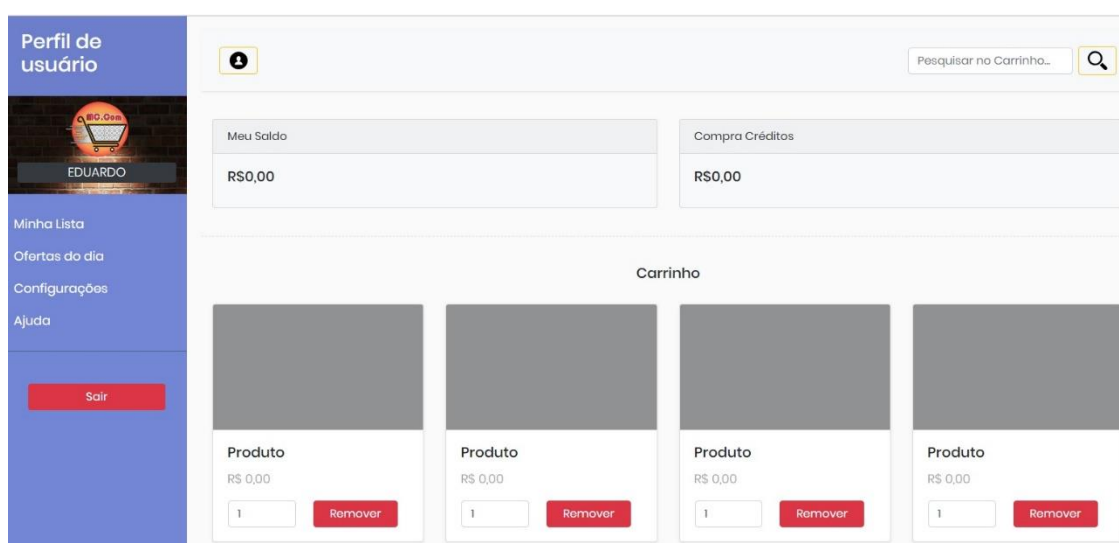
Perfil de usuário

MC.Com

EDUARDO

Minha Lista

Ofertas do dia

Configurações

Ajuda

Sair

Pesquisar no Carrinho...

Meu Saldo

R$0,00

Compra Créditos

R$0,00

Carrinho

Produto
R$ 0,00
1
Remover

Produto
R$ 0,00
1
Remover

Produto
R$ 0,00
1
Remover

Produto
R$ 0,00
1
Remover